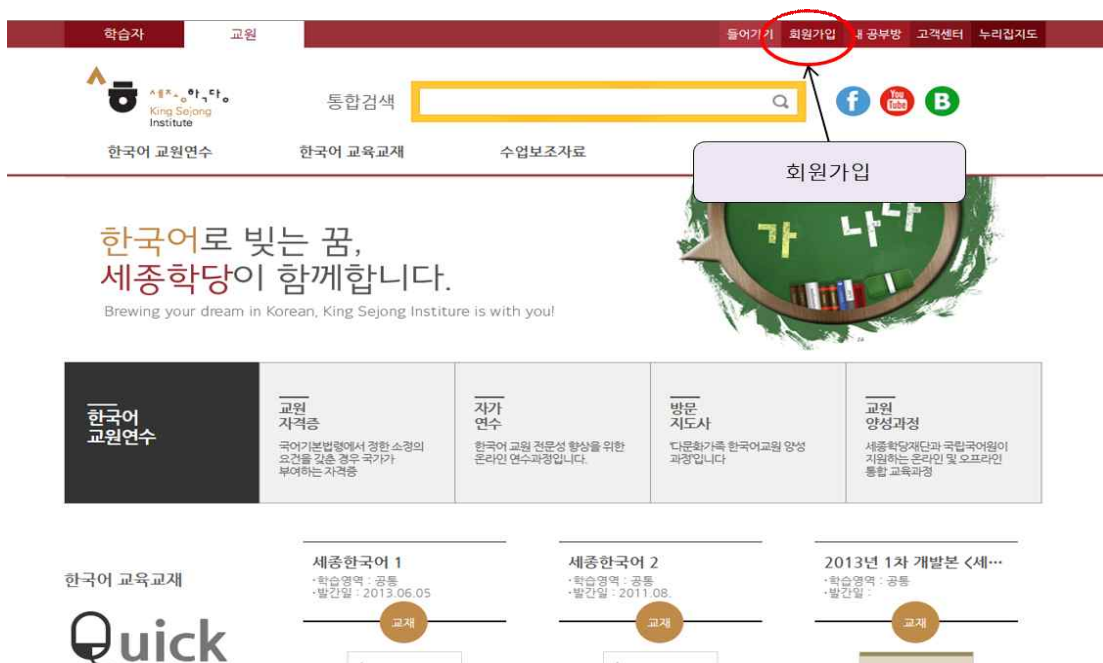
학습자 교원

들어가기 회원가입 내 공부방 고객센터 누리집지도

세종학당 King Sejong Institute

통합검색

한국어 교원연수 한국어 교육교재 수업보조자료

회원가입

가 나다

한국어로 빚는 꿈,
세종학당이 함께합니다.

Brewing your dream in Korean, King Sejong Institute is with you!

한국어 교원연수

교원 자격증
국어기본법령에서 정한 소정의 요건을 갖춘 경우 국가가 부여하는 자격증

자가 연수
한국어 교원 전문성 향상을 위한 온라인 연수과정입니다.

방문 지도사
'다문화가족 한국어교원 양성 과정'입니다

교원 양성과정
세종학당재단과 국립국어원이 지원하는 온라인 및 오프라인 통합 교육과정

한국어 교육교재

Quick

세종한국어 1
·학습영역 : 공통
·발간일 : 2013.06.05
교재

세종한국어 2
·학습영역 : 공통
·발간일 : 2011.08.
교재

2013년 1차 개발본 <세…
·학습영역 : 공통
·발간일 :
교재